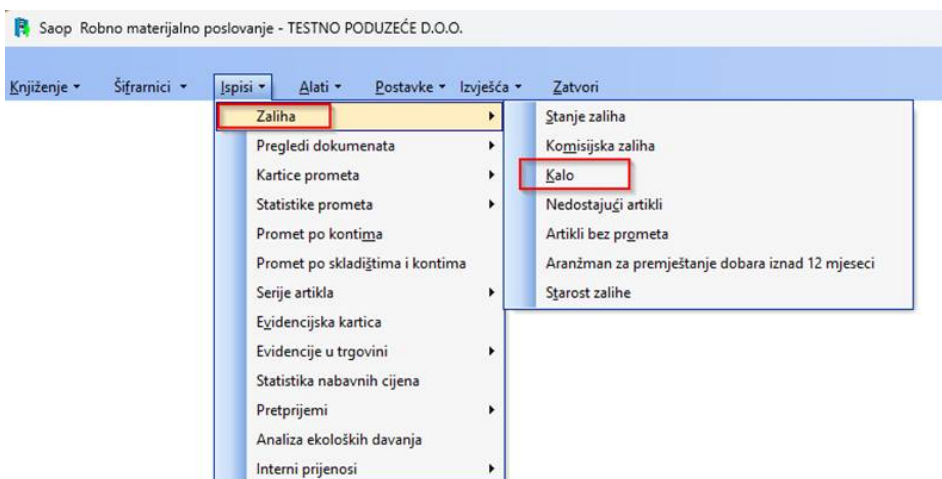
Saop Robno materijalno poslovanje - TESTNO PODUZEĆE D.O.O.

Knjiženje ▾ Šifrarnici ▾ Ispisi ▾ Alati ▾ Postavke ▾ Izvješća ▾ Zatvori

Zaliha
Pregledi dokumenata
Kartice prometa
Statistike prometa
Promet po kontima
Promet po skladištima i kontima
Serije artikla
Evidencijska kartica
Evidencije u trgovini
Statistika nabavnih cijena
Pretprijemi
Analiza ekoloških davanja
Interni prijenosi

Stanje zaliha
Komisijska zaliha
Kalo
Nedostajući artikli
Artikli bez prometa
Aranžman za premještanje dobara iznad 12 mjeseci
Starost zalihe